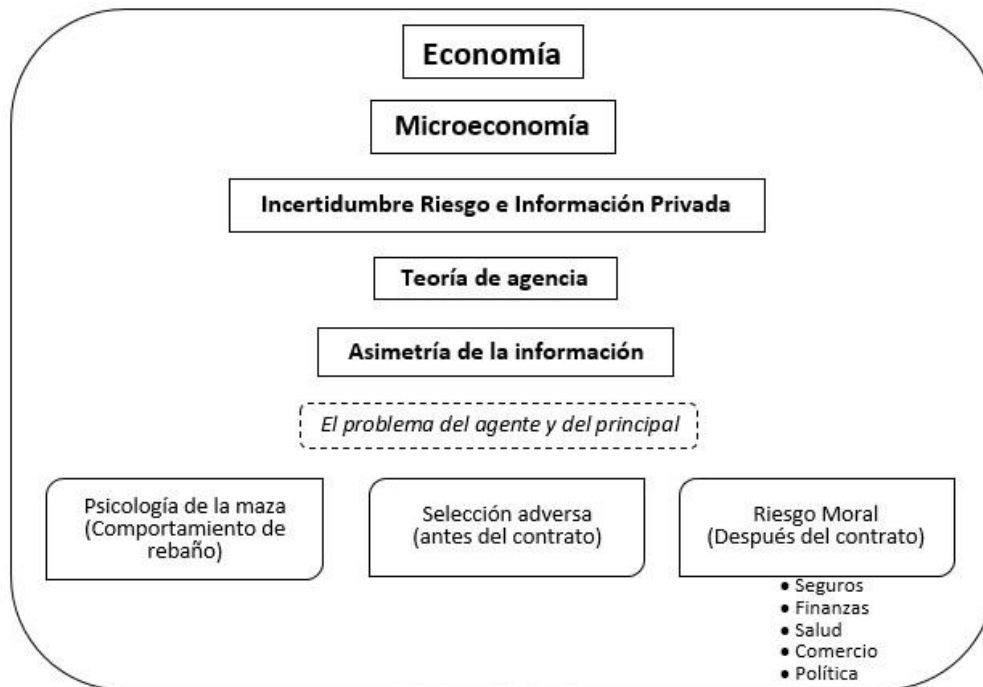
Economía

Microeconomía

Incertidumbre Riesgo e Información Privada

Teoría de agencia

Asimetría de la información

El problema del agente y del principal

Psicología de la maza (Comportamiento de rebaño)

Selección adversa (antes del contrato)

Riesgo Moral (Después del contrato)

- Seguros
- Finanzas
- Salud
- Comercio
- Política